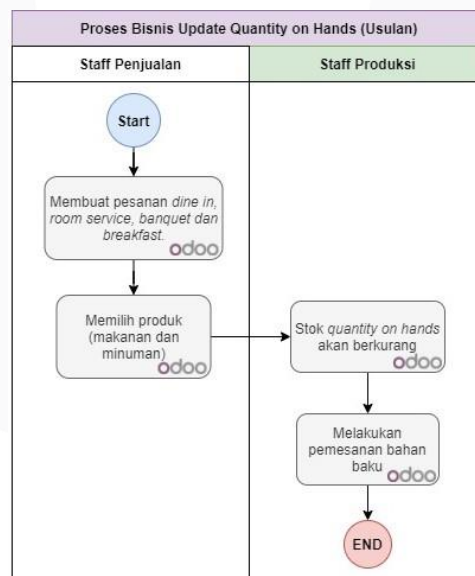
Proses Bisnis Update Quantity on Hands (Usulan)

| Staff Penjualan | Staff Produksi |
|---|---|

Start

Membuat pesanan dine in, room service, banquet dan breakfast.
odoo

Memilih produk (makanan dan minuman)
odoo

Stok quantity on hands akan berkurang
odoo

Melakukan pemesanan bahan baku
odoo

END